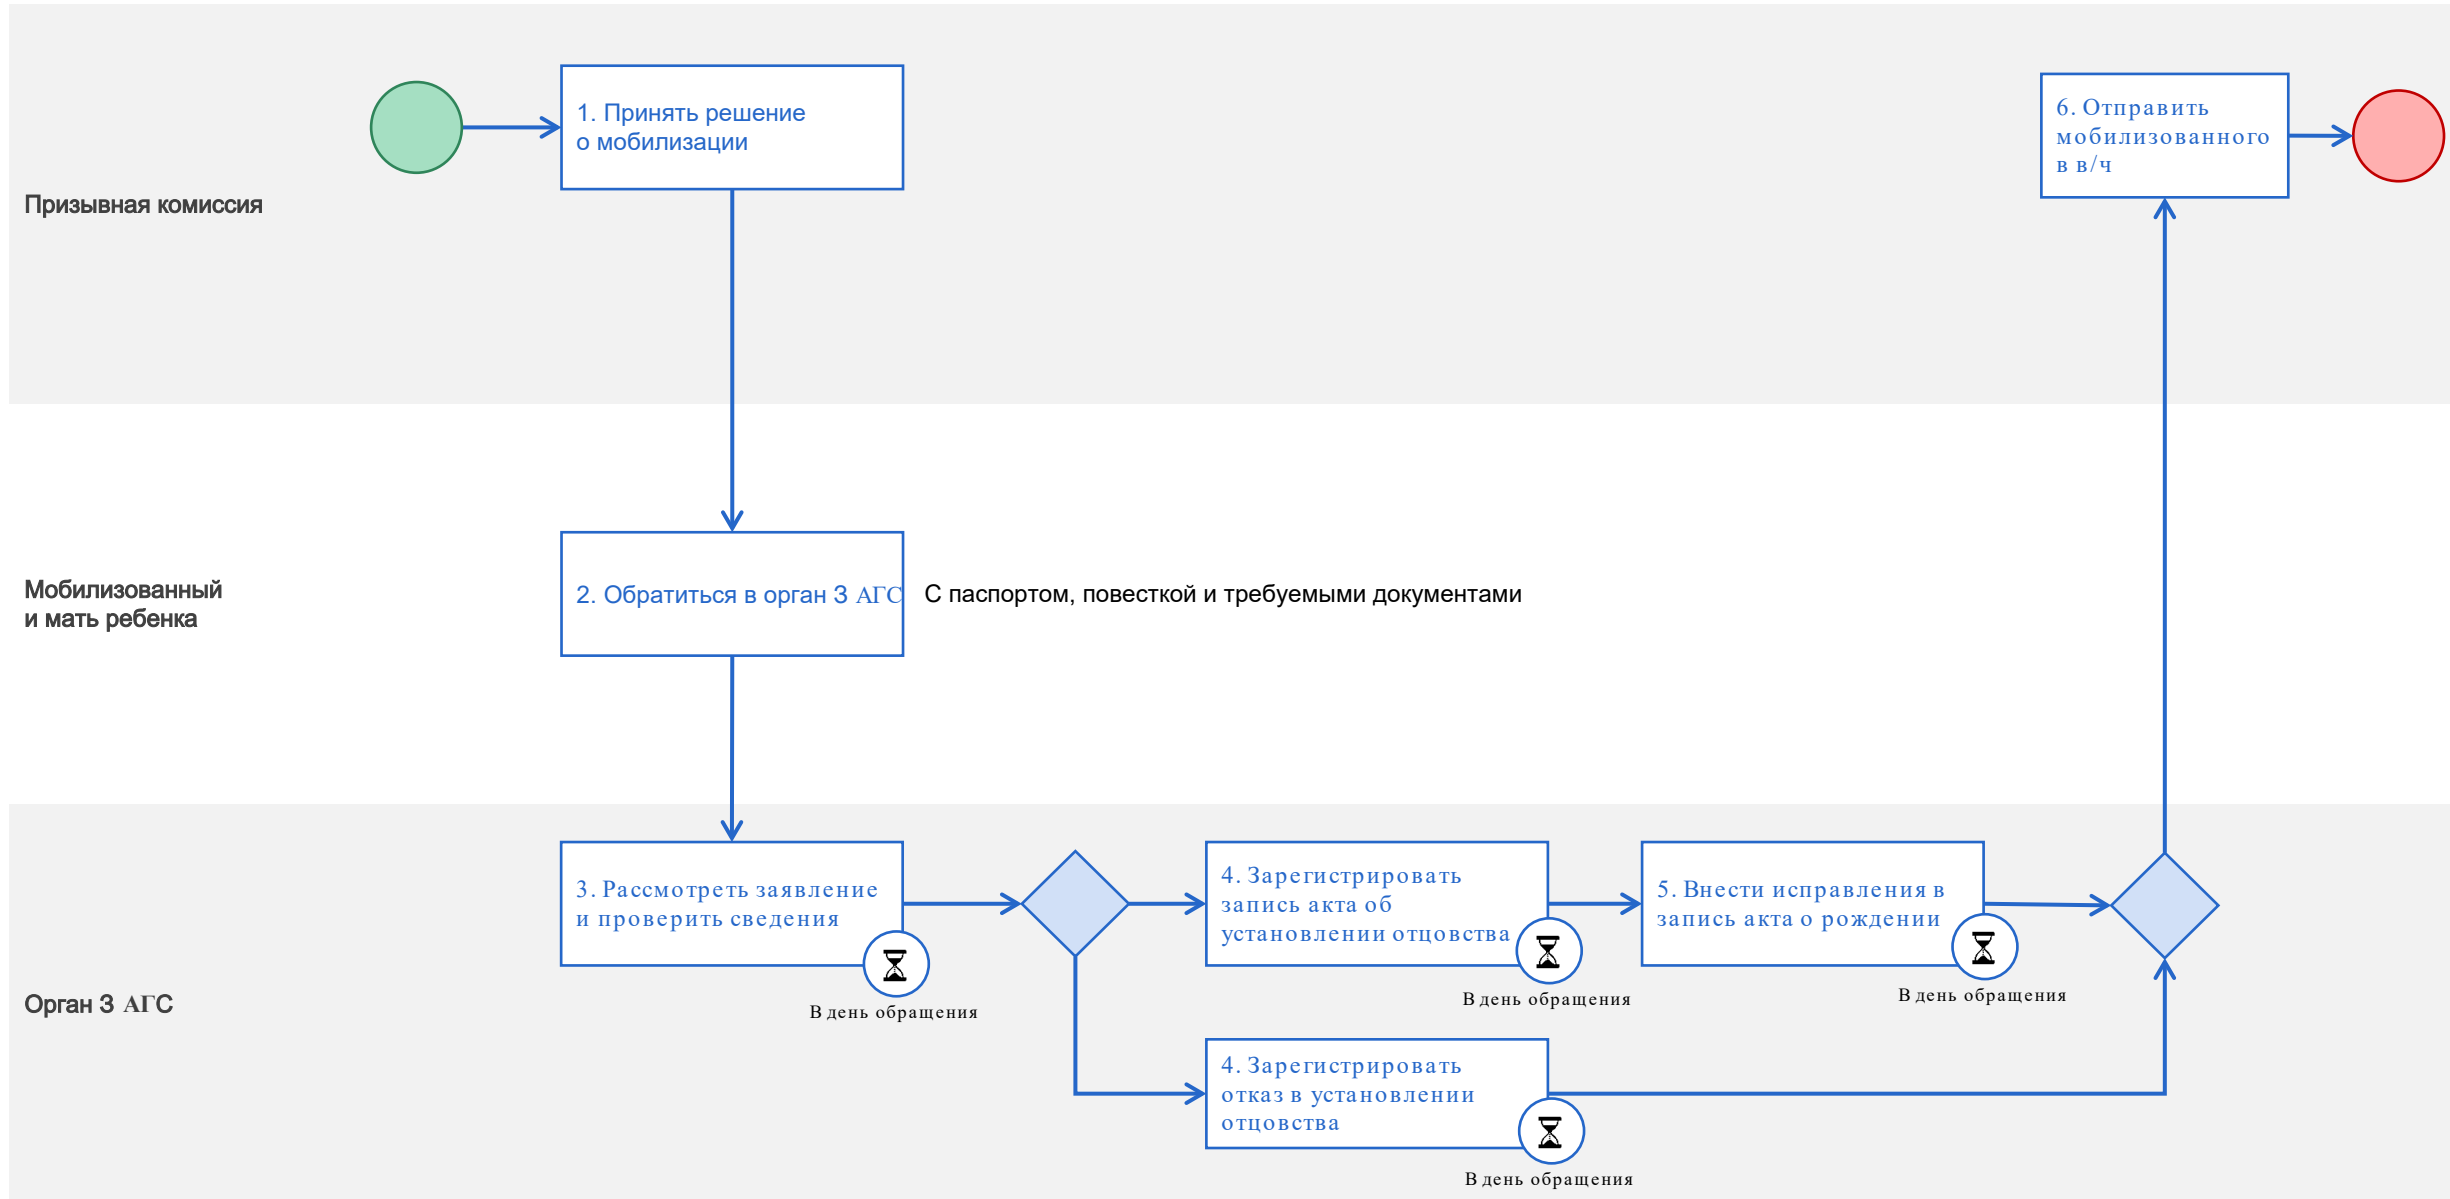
Призывная комиссия

1. Принять решение о мобилизации

6. Отправить мобилизованного в в/ч

Мобилизованный и мать ребенка

2. Обратиться в орган З АГС

С паспортом, повесткой и требуемыми документами

Орган З АГС

3. Рассмотреть заявление и проверить сведения

В день обращения

4. Зарегистрировать запись акта об установлении отцовства

В день обращения

5. Внести исправления в запись акта о рождении

В день обращения

4. Зарегистрировать отказ в установлении отцовства

В день обращения